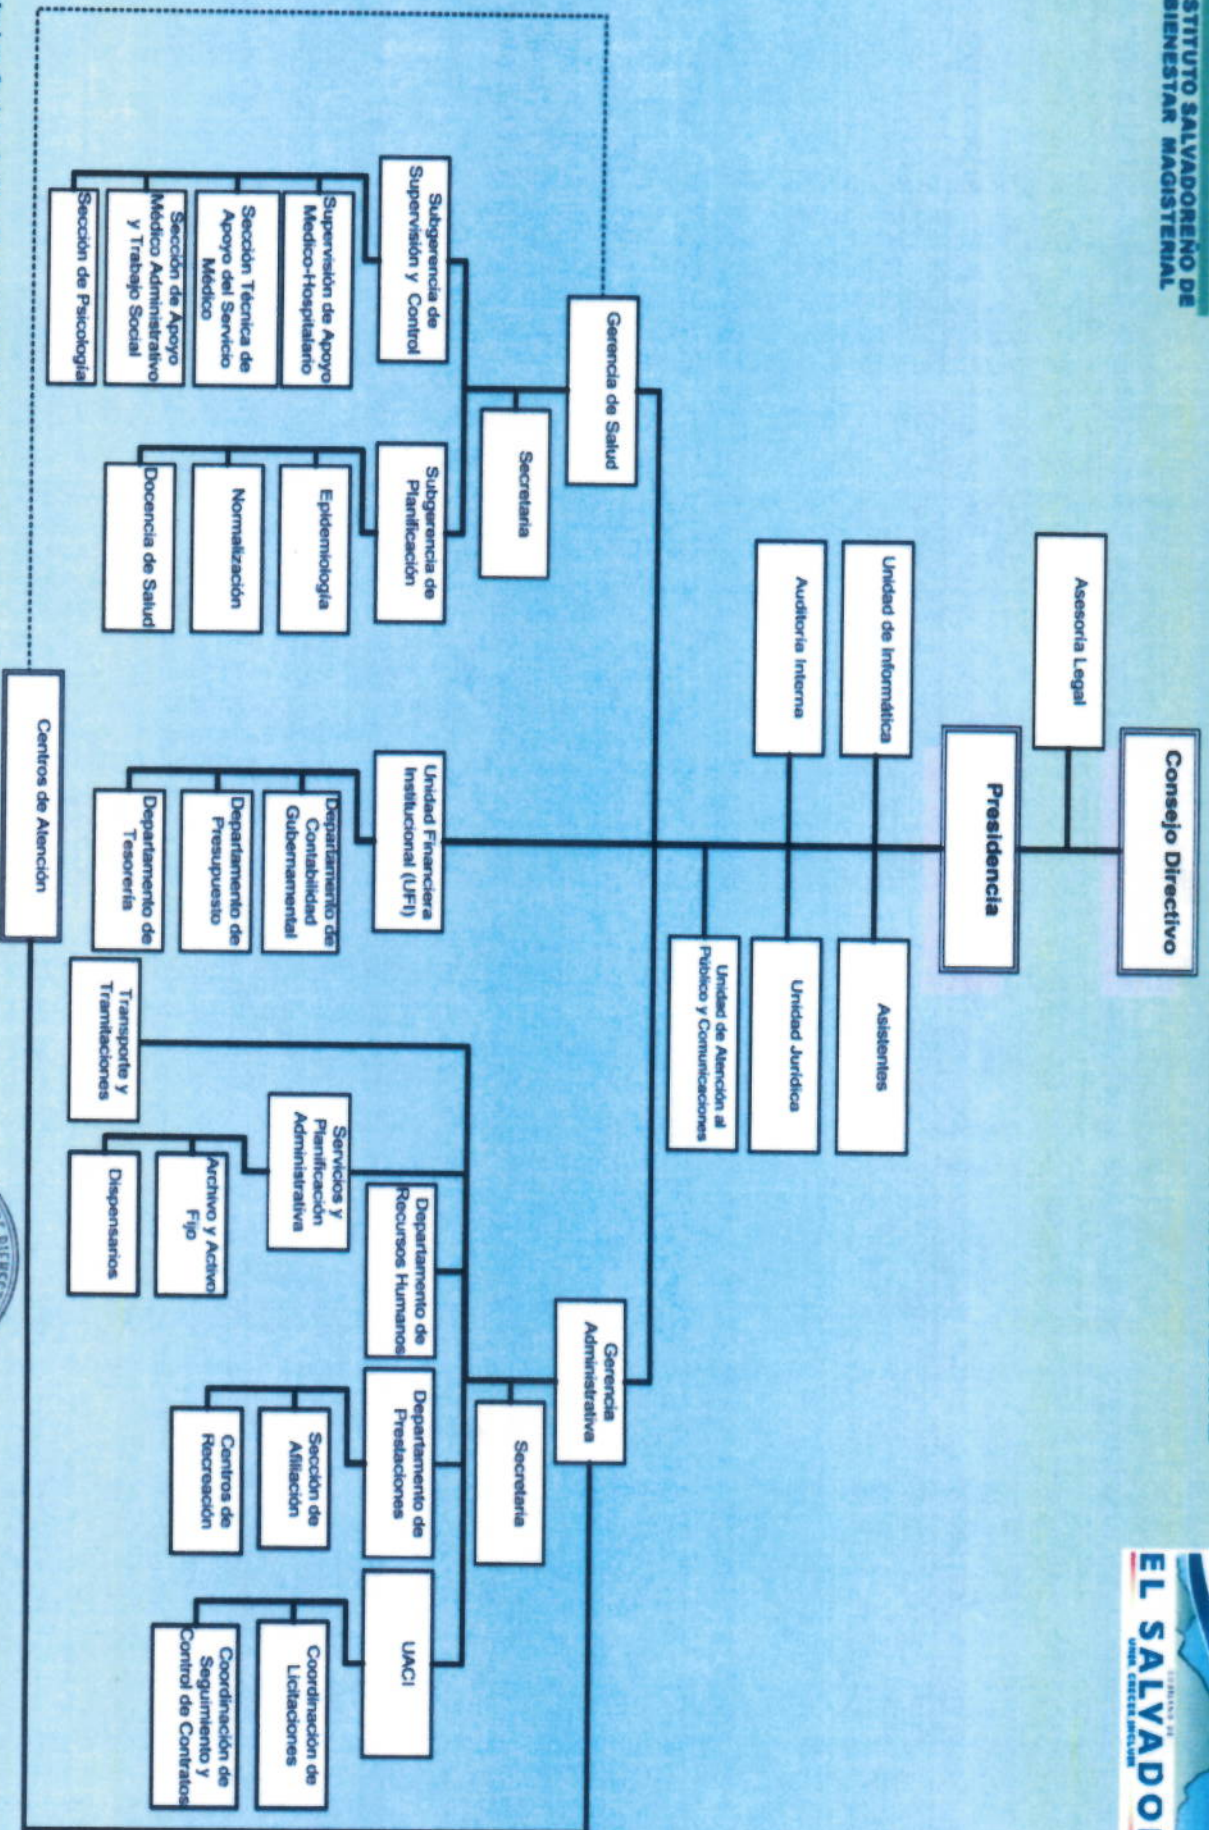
STITUTO SALVADOREÑO DE BIENESTAR MAGISTERIAL

EL SALVADO
UNIR CRECER INCLUIR

Consejo Directivo

Asesoría Legal

Presidencia

Unidad de Informática

Auditoria Interna

Asistentes

Unidad Jurídica

Unidad de Atención al Público y Comunicaciones

Gerencia de Salud

Secretaria

Subgerencia de Supervisión y Control

Supervisión de Apoyo Medico-Hospitalario

Sección Técnica de Apoyo del Servicio Médico

Sección de Apoyo Médico Administrativo y Trabajo Social

Sección de Psicología

Subgerencia de Planificación

Epidemiología

Normalización

Docencia de Salud

Unidad Financiera Institucional (UFI)

Departamento de Contabilidad Gubernamental

Departamento de Presupuesto

Departamento de Tesorería

Centros de Atención

Gerencia Administrativa

Secretaria

Transporte y Tramitaciones

Servicios y Planificación Administrativa

Archivo y Activo Fijo

Dispensarios

Departamento de Recursos Humanos

Departamento de Prestaciones

Sección de Afiliación

Centros de Recreación

UACI

Coordinación de Licitaciones

Coordinación de Seguimiento y Control de Contratos